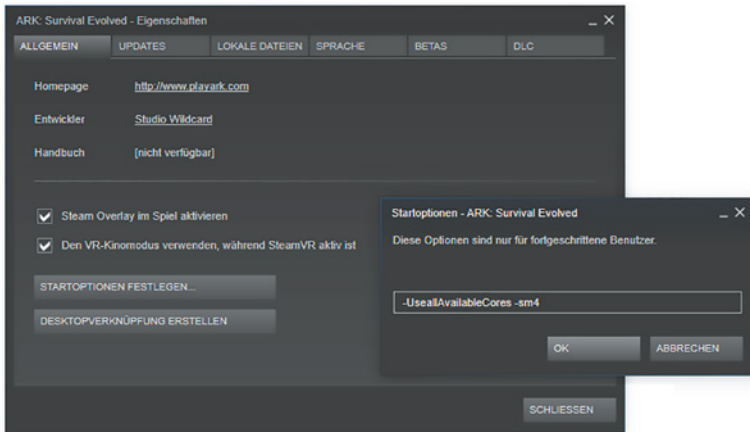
ARK: Survival Evolved - Eigenschaften _ ✕

ALLGEMEIN | UPDATES | LOKALE DATEIEN | SPRACHE | BETAS | DLC

Homepage http://www.playark.com

Entwickler Studio Wildcard

Handbuch [nicht verfügbar]

Steam Overlay im Spiel aktivieren

Den VR-Kinomodus verwenden, während SteamVR aktiv ist

STARTOPTIONEN FESTLEGEN...

DESKTOPVERKNÜPFUNG ERSTELLEN

SCHLIESSEN

Startoptionen - ARK: Survival Evolved _ ✕

Diese Optionen sind nur für fortgeschrittene Benutzer.

-UseallAvailableCores -sm4

OK

ABBRECHEN